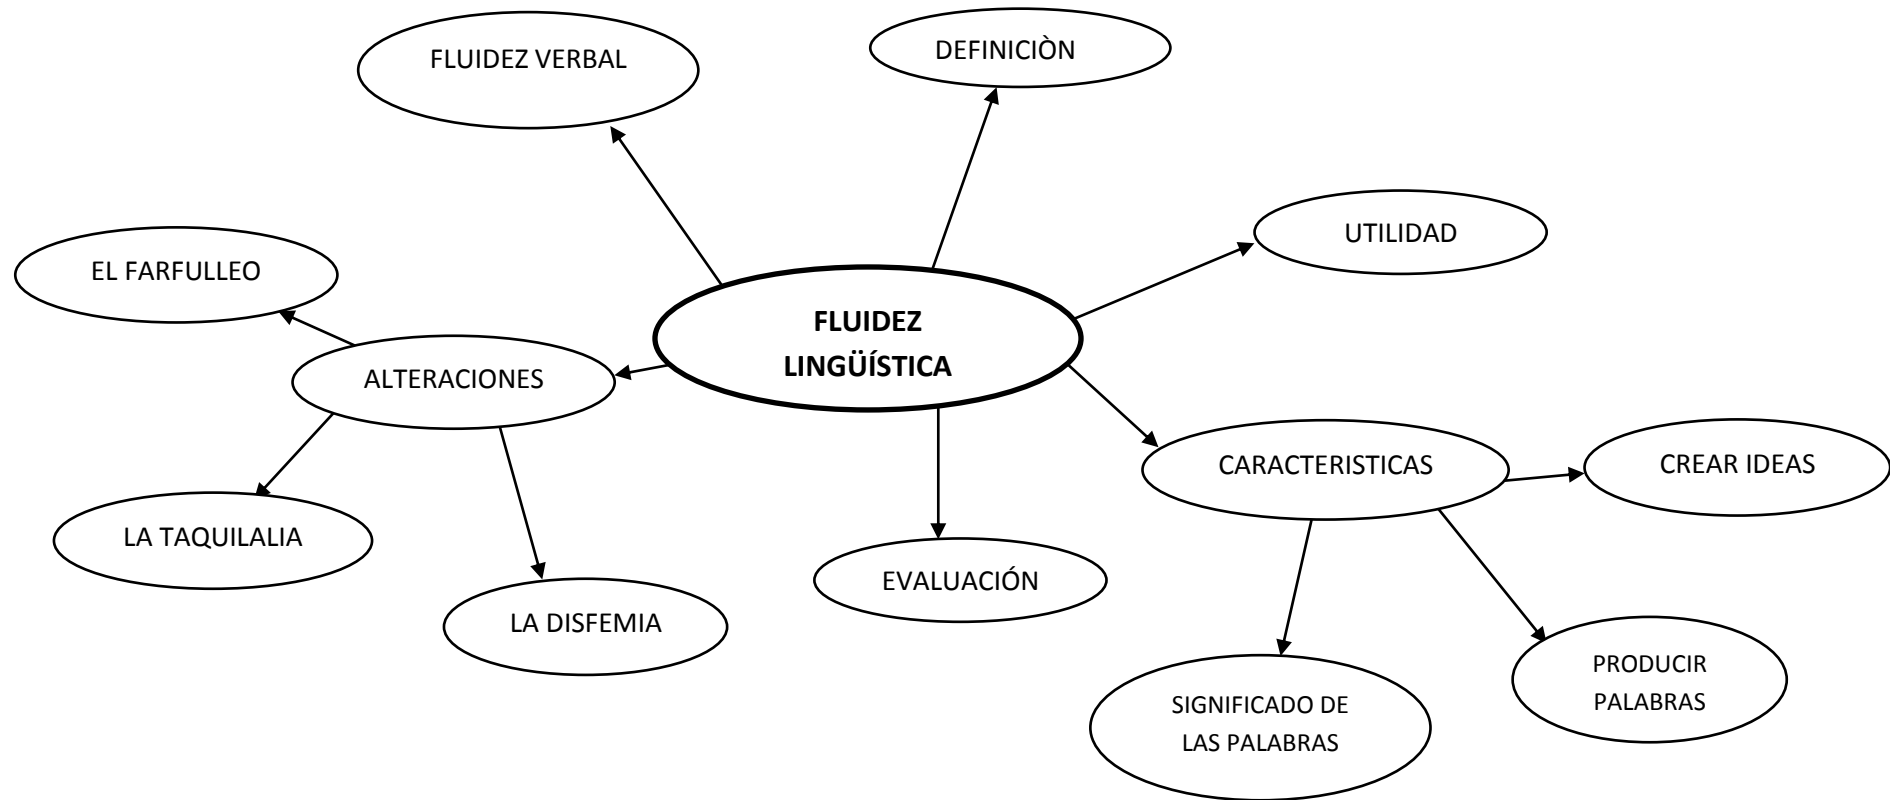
FLUIDEZ LINGÜÍSTICA

FLUIDEZ VERBAL

DEFINICIÒN

UTILIDAD

CARACTERISTICAS

CREAR IDEAS

PRODUCIR PALABRAS

SIGNIFICADO DE LAS PALABRAS

EVALUACIÓN

ALTERACIONES

EL FARFULLEO

LA TAQUILALIA

LA DISFEMIA